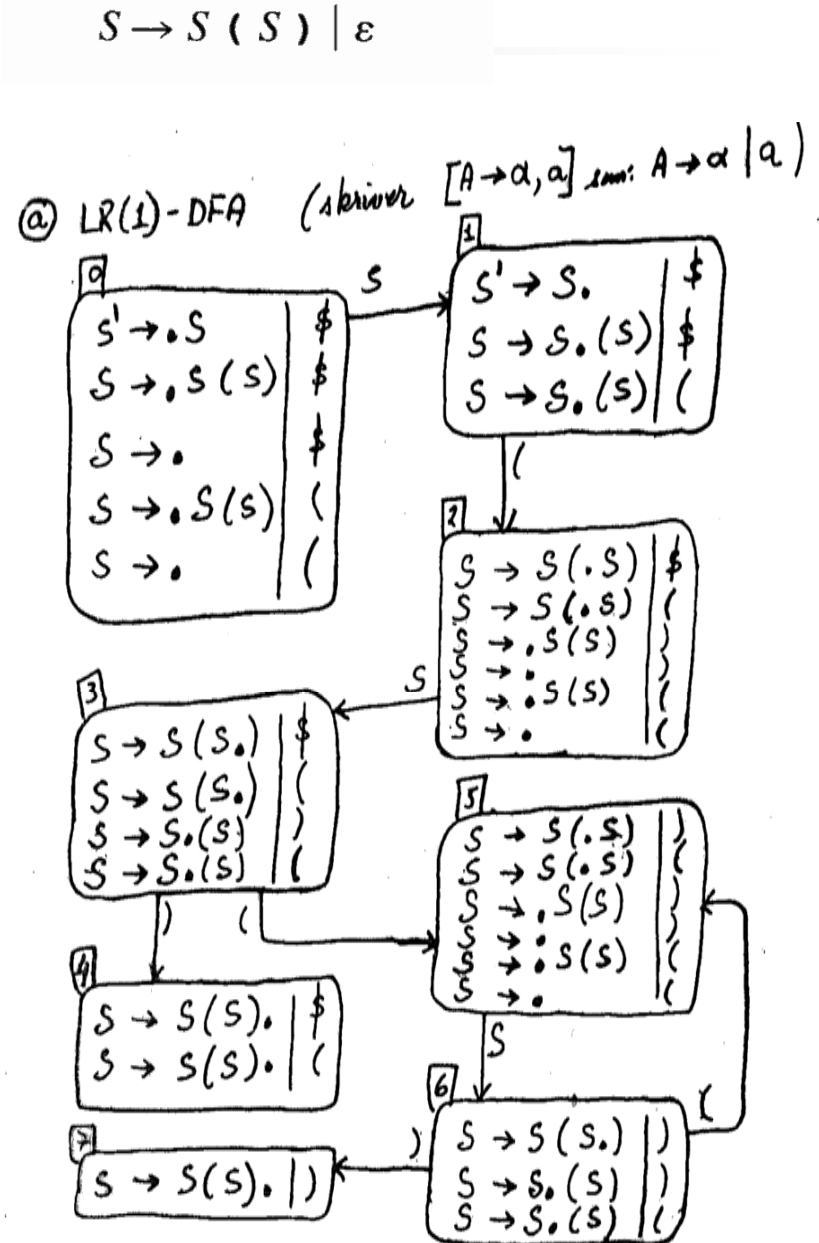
$S \rightarrow S ( S ) \mid \varepsilon$

ⓐ LR(1)-DFA (skriver $[A \rightarrow \alpha, a]$ som: $A \rightarrow \alpha \mid a$)

0
| | |
|---|---|
| $S' \rightarrow .S$ | \$ |
| $S \rightarrow .S(S)$ | \$ |
| $S \rightarrow .$ | \$ |
| $S \rightarrow .S(S)$ | ( |
| $S \rightarrow .$ | ( |

S

1
| | |
|---|---|
| $S' \rightarrow S.$ | \$ |
| $S \rightarrow S.(S)$ | \$ |
| $S \rightarrow S.(S)$ | ( |

(

2
| | |
|---|---|
| $S \rightarrow S(.S)$ | \$ |
| $S \rightarrow S(.S)$ | ( |
| $S \rightarrow .S(S)$ | ) |
| $S \rightarrow .$ | ) |
| $S \rightarrow .S(S)$ | ( |
| $S \rightarrow .$ | ( |

S

3
| | |
|---|---|
| $S \rightarrow S(S.)$ | \$ |
| $S \rightarrow S(S.)$ | ( |
| $S \rightarrow S.(S)$ | ) |
| $S \rightarrow S.(S)$ | ( |

)

(

4
| | |
|---|---|
| $S \rightarrow S(S).$ | \$ |
| $S \rightarrow S(S).$ | ( |

5
| | |
|---|---|
| $S \rightarrow S(.S)$ | ) |
| $S \rightarrow S(.S)$ | ( |
| $S \rightarrow .S(S)$ | ) |
| $S \rightarrow .$ | ) |
| $S \rightarrow .S(S)$ | ( |
| $S \rightarrow .$ | ( |

S

6
| | |
|---|---|
| $S \rightarrow S(S.)$ | ) |
| $S \rightarrow S.(S)$ | ) |
| $S \rightarrow S.(S)$ | ( |

(

)

7
| | |
|---|---|
| $S \rightarrow S(S).$ | ) |